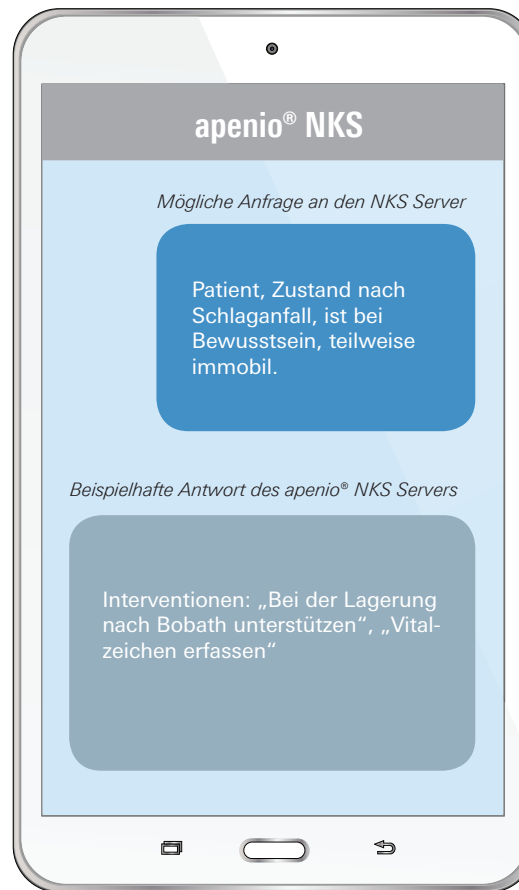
apenio® NKS

Mögliche Anfrage an den NKS Server

Patient, Zustand nach Schlaganfall, ist bei Bewusstsein, teilweise immobil.

Beispielhafte Antwort des apenio® NKS Servers

Interventionen: „Bei der Lagerung nach Bobath unterstützen“, „Vitalzeichen erfassen“